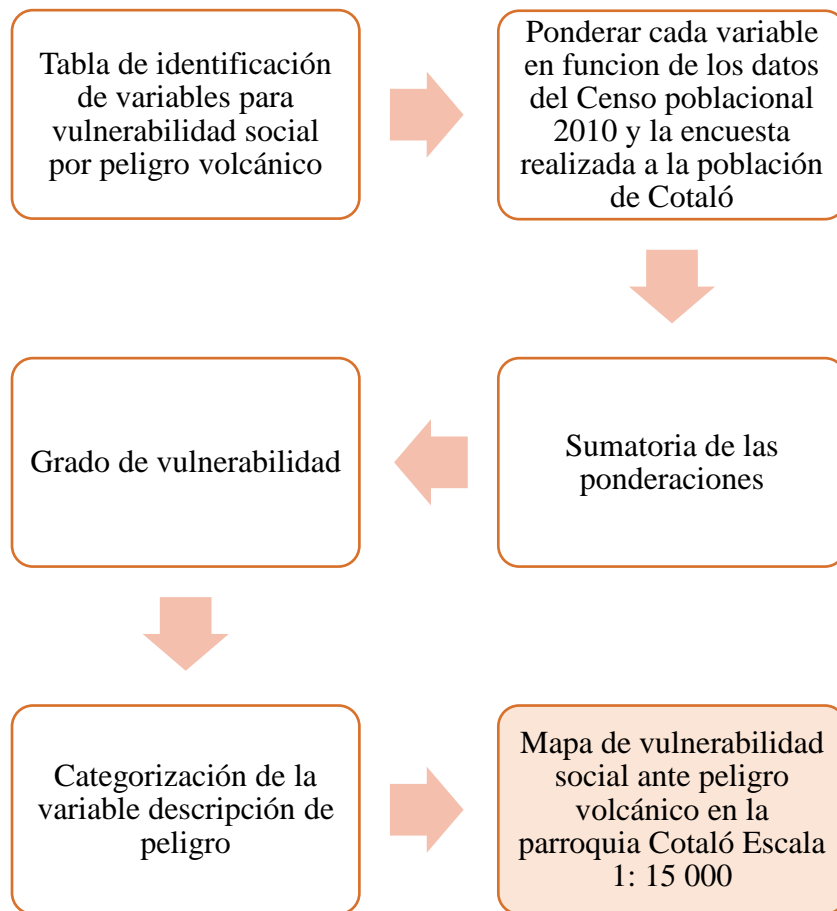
Tabla de identificación de variables para vulnerabilidad social por peligro volcánico

Ponderar cada variable en funcion de los datos del Censo poblacional 2010 y la encuesta realizada a la población de Cotaló

Sumatoria de las ponderaciones

Grado de vulnerabilidad

Categorización de la variable descripción de peligro

Mapa de vulnerabilidad social ante peligro volcánico en la parroquia Cotaló Escala 1: 15 000